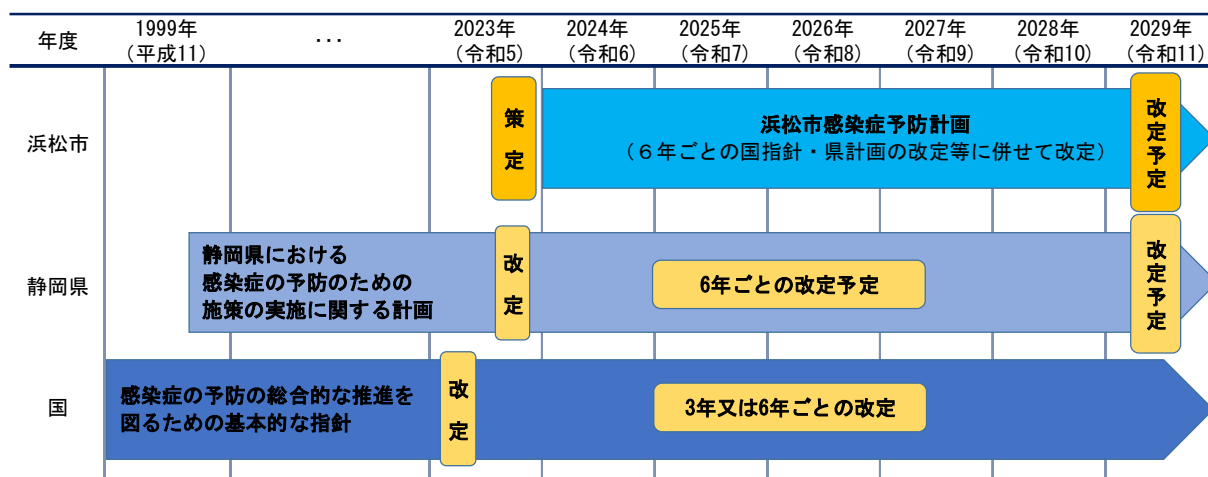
| 年度 | 1999年（平成11） | ・・・ | 2023年（令和5） | 2024年（令和6） | 2025年（令和7） | 2026年（令和8） | 2027年（令和9） | 2028年（令和10） | 2029年（令和11） |
|---|---|---|---|---|---|---|---|---|---|
| 浜松市 | | | 策定 | 浜松市感染症予防計画（６年ごとの国指針・県計画の改定等に併せて改定） | | | | | 改定予定 |
| 静岡県 | 静岡県における感染症の予防のための施策の実施に関する計画 | | 改定 | 6年ごとの改定予定 | | | | | 改定予定 |
| 国 | 感染症の予防の総合的な推進を図るための基本的な指針 | | 改定 | 3年又は6年ごとの改定 | | | | | |